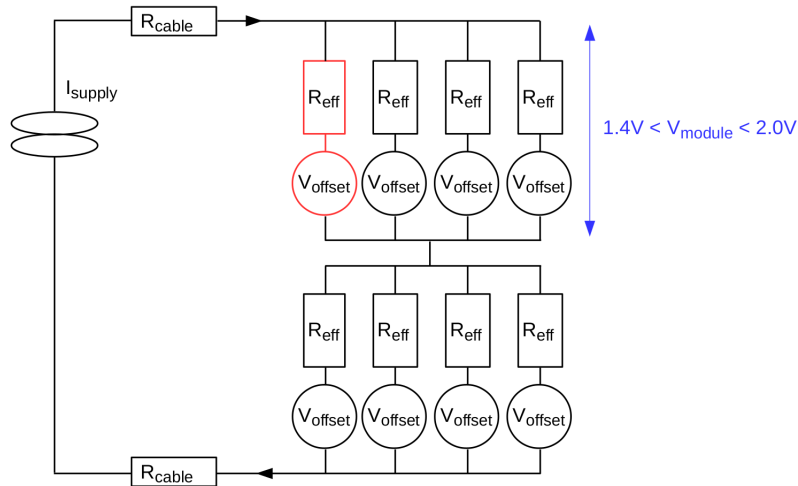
$R_{cable}$

$I_{supply}$

$R_{eff}$ $R_{eff}$ $R_{eff}$ $R_{eff}$

$V_{offset}$ $V_{offset}$ $V_{offset}$ $V_{offset}$

1.4V < $V_{module}$ < 2.0V

$R_{eff}$ $R_{eff}$ $R_{eff}$ $R_{eff}$

$V_{offset}$ $V_{offset}$ $V_{offset}$ $V_{offset}$

$R_{cable}$